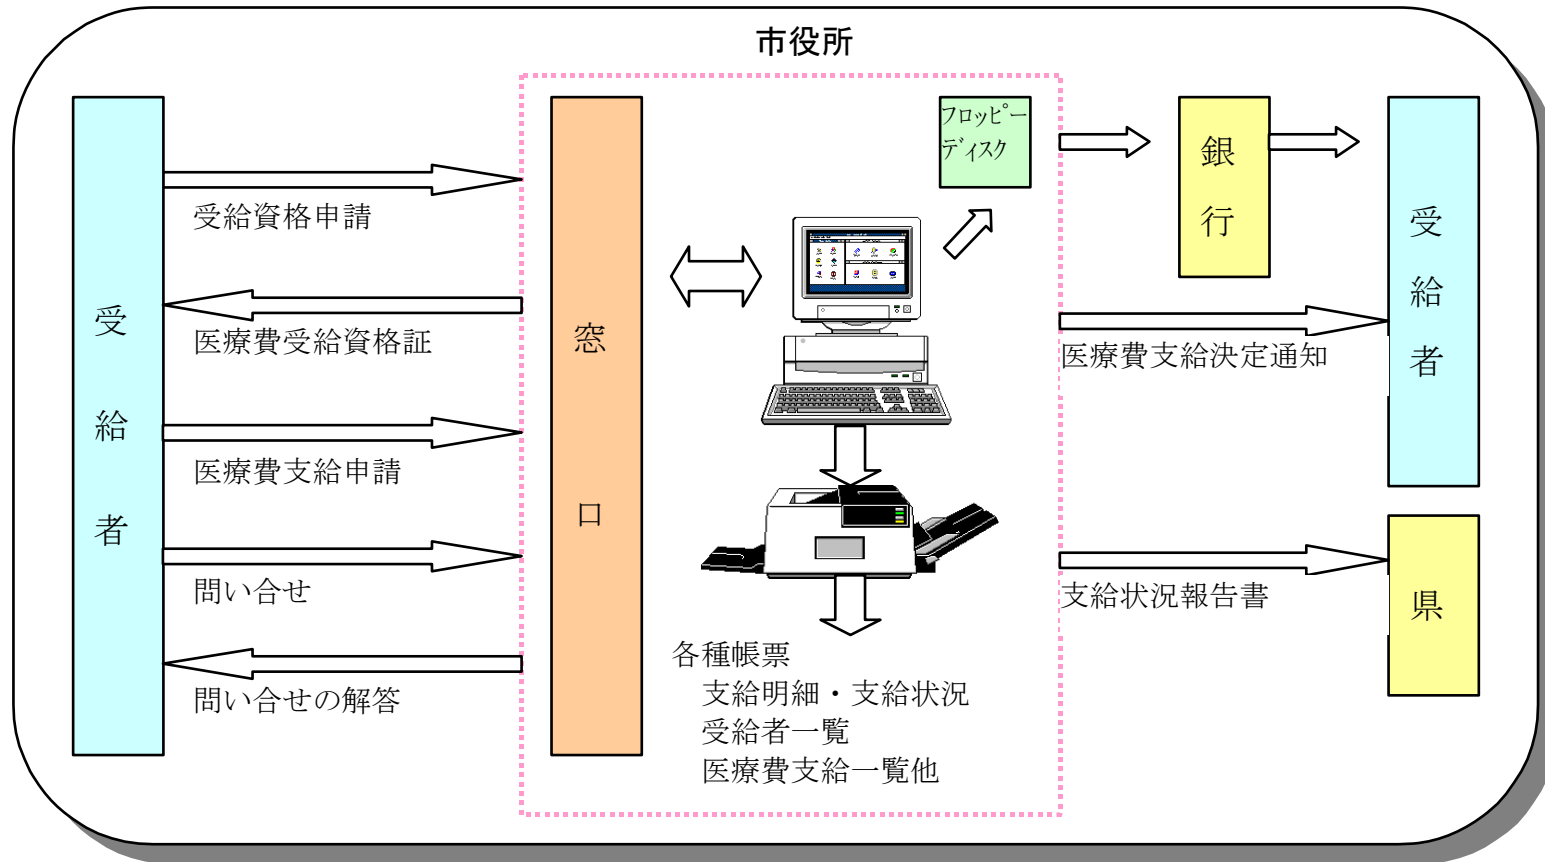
市役所

受給者

受給資格申請

医療費受給資格証

医療費支給申請

問い合せ

問い合せの解答

窓口

フロッピーディスク

各種帳票
支給明細・支給状況
受給者一覧
医療費支給一覧他

銀行

受給者

医療費支給決定通知

支給状況報告書

県